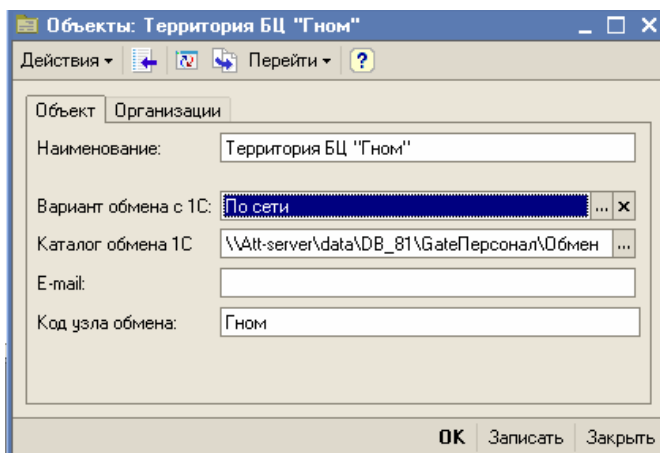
Объекты: Территория БЦ "Гном"

Действия ▾ Перейти ▾ ?

Объект | Организации

Наименование: Территория БЦ "Гном"

Вариант обмена с 1С: По сети ... ×

Каталог обмена 1С \\Att-server\data\DB_81\GateПерсонал\Обмен ...

E-mail:

Код узла обмена: Гном

OK Записать Закрыть